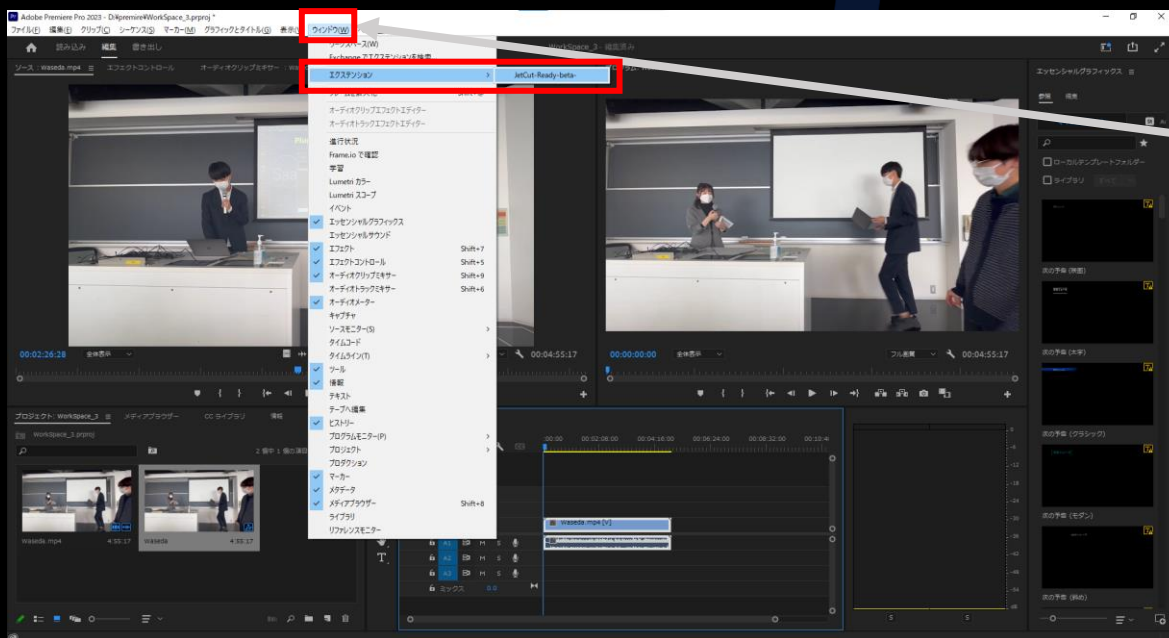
Adobe Premiere Pro 2023 - D:¥premire¥WorkSpace_3.prproj *
ファイル(F) 編集(E) クリップ(C) シーケンス(S) マーカー(M) グラフィックとタイトル(G) 表示 ウィンドウ(W)
読み込み 編集 書き出し
WorkSpace_3 - 編集済み
ソース : waseda.mp4 エフェクトコントロール オーディオクリップミキサー
ワークスペース(W)
Exchange でエクステンションを検索
エクステンション
JetCut-Ready-beta-
オーディオクリップエフェクトエディター
オーディオトラックエフェクトエディター
進行状況
Frame.io で確認
学習
Lumetri カラー
Lumetri スコープ
イベント
エッセンシャルグラフィックス
エッセンシャルサウンド
エフェクト Shift+7
エフェクトコントロール Shift+5
オーディオクリップミキサー Shift+9
オーディオトラックミキサー Shift+6
オーディオメーター
キャプチャ
ソースモニター(S)
タイムコード
タイムライン(T)
ツール
情報
テキスト
テープへ編集
ヒストリー
プログラムモニター(P)
プロジェクト
プロダクション
マーカー
メタデータ
メディアブラウザー Shift+8
ライブラリ
リファレンスモニター
00:02:26:28 全体表示 00:04:55:17
00:00:00:00 全体表示 フル画質 00:04:55:17
プロジェクト: WorkSpace_3 メディアブラウザー CC ライブラリ 情報
WorkSpace_3.prproj
2 項中 1 個の項目
Waseda.mp4 4:55:17
Waseda 4:55:17
:00:00 00:02:08:00 00:04:16:00 00:06:24:00 00:08:32:00 00:10:4
Waseda.mp4 [V]
A1 A2 A3 M S
ミックス 0.0
エッセンシャルグラフィックス
参照 編集
ローカルテンプレートフォルダー
ライブラリ
次の予告 (雲面)
次の予告 (太字)
次の予告 (クラシック)
次の予告 (モダン)
次の予告 (斜め)
S S